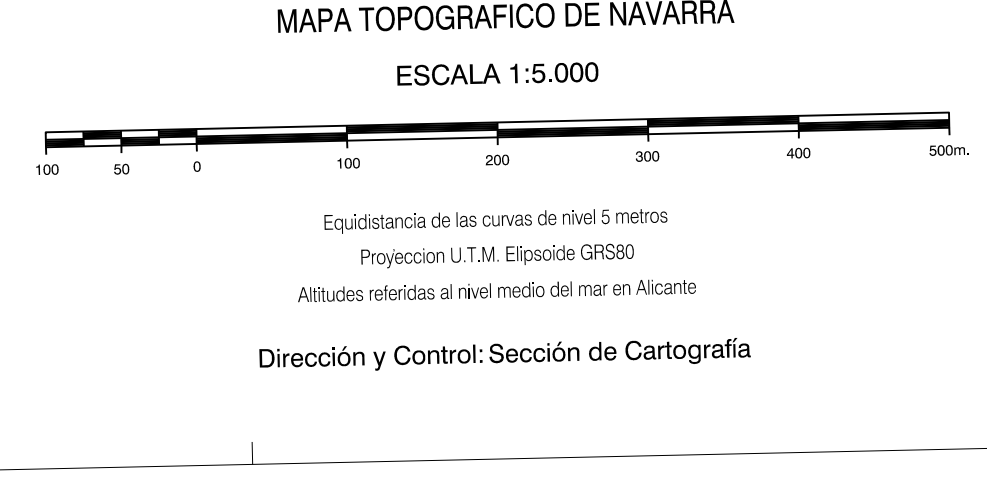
MAPA TOPOGRAFICO DE NAVARRA

ESCALA 1:5.000

100 50 0 100 200 300 400 500m.

Equidistancia de las curvas de nivel 5 metros

Proyeccion U.T.M. Elipsoide GRS80

Altitudes referidas al nivel medio del mar en Alicante

Dirección y Control: Sección de Cartografía